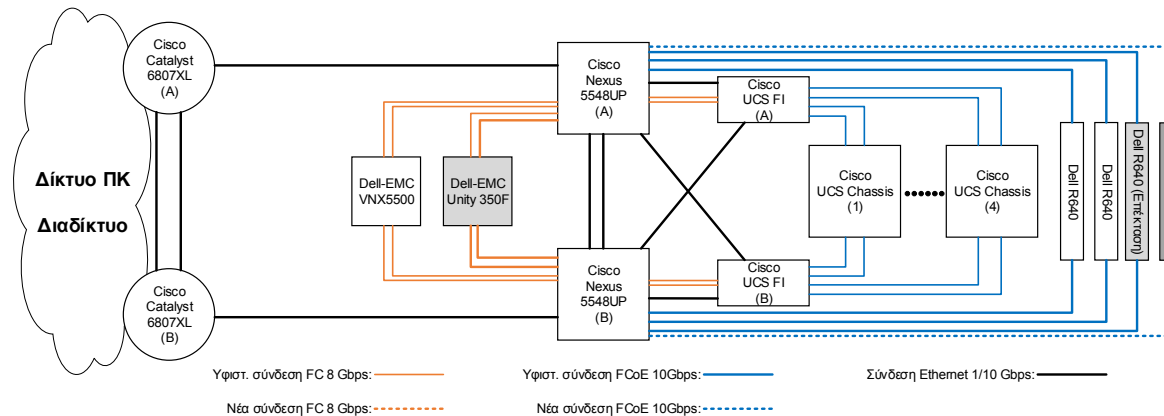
Cisco Catalyst 6807XL (A)

Δίκτυο ΠΚ

Διαδίκτυο

Cisco Catalyst 6807XL (B)

Dell-EMC VNX5500

Dell-EMC Unity 350F

Cisco Nexus 5548UP (A)

Cisco Nexus 5548UP (B)

Cisco UCS FI (A)

Cisco UCS FI (B)

Cisco UCS Chassis (1)

Cisco UCS Chassis (4)

Dell R640

Dell R640

Dell R640 (Επέκταση)

Υφιστ. σύνδεση FC 8 Gbps:

Υφιστ. σύνδεση FCoE 10Gbps:

Σύνδεση Ethernet 1/10 Gbps:

Νέα σύνδεση FC 8 Gbps:

Νέα σύνδεση FCoE 10Gbps: